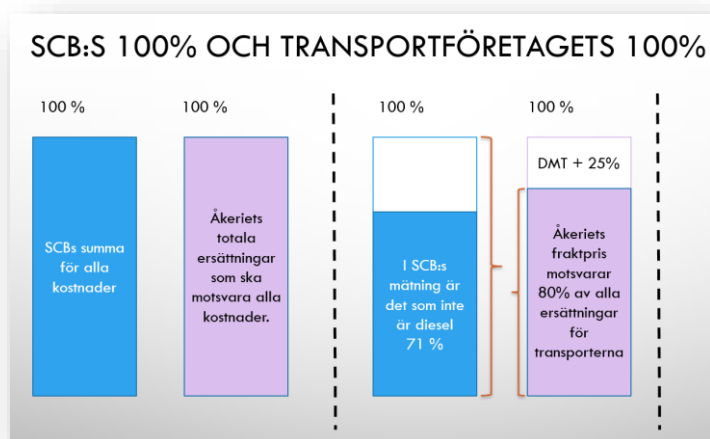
SCB:S 100% OCH TRANSPORTFÖRETAGETS 100%

100 %

SCBs summa för alla kostnader

100 %

Åkeriets totala ersättningar som ska motsvara alla kostnader.

100 %

I SCB:s mätning är det som inte är diesel 71 %

100 %

DMT + 25%

Åkeriets fraktpris motsvarar 80% av alla ersättningar för transporterna